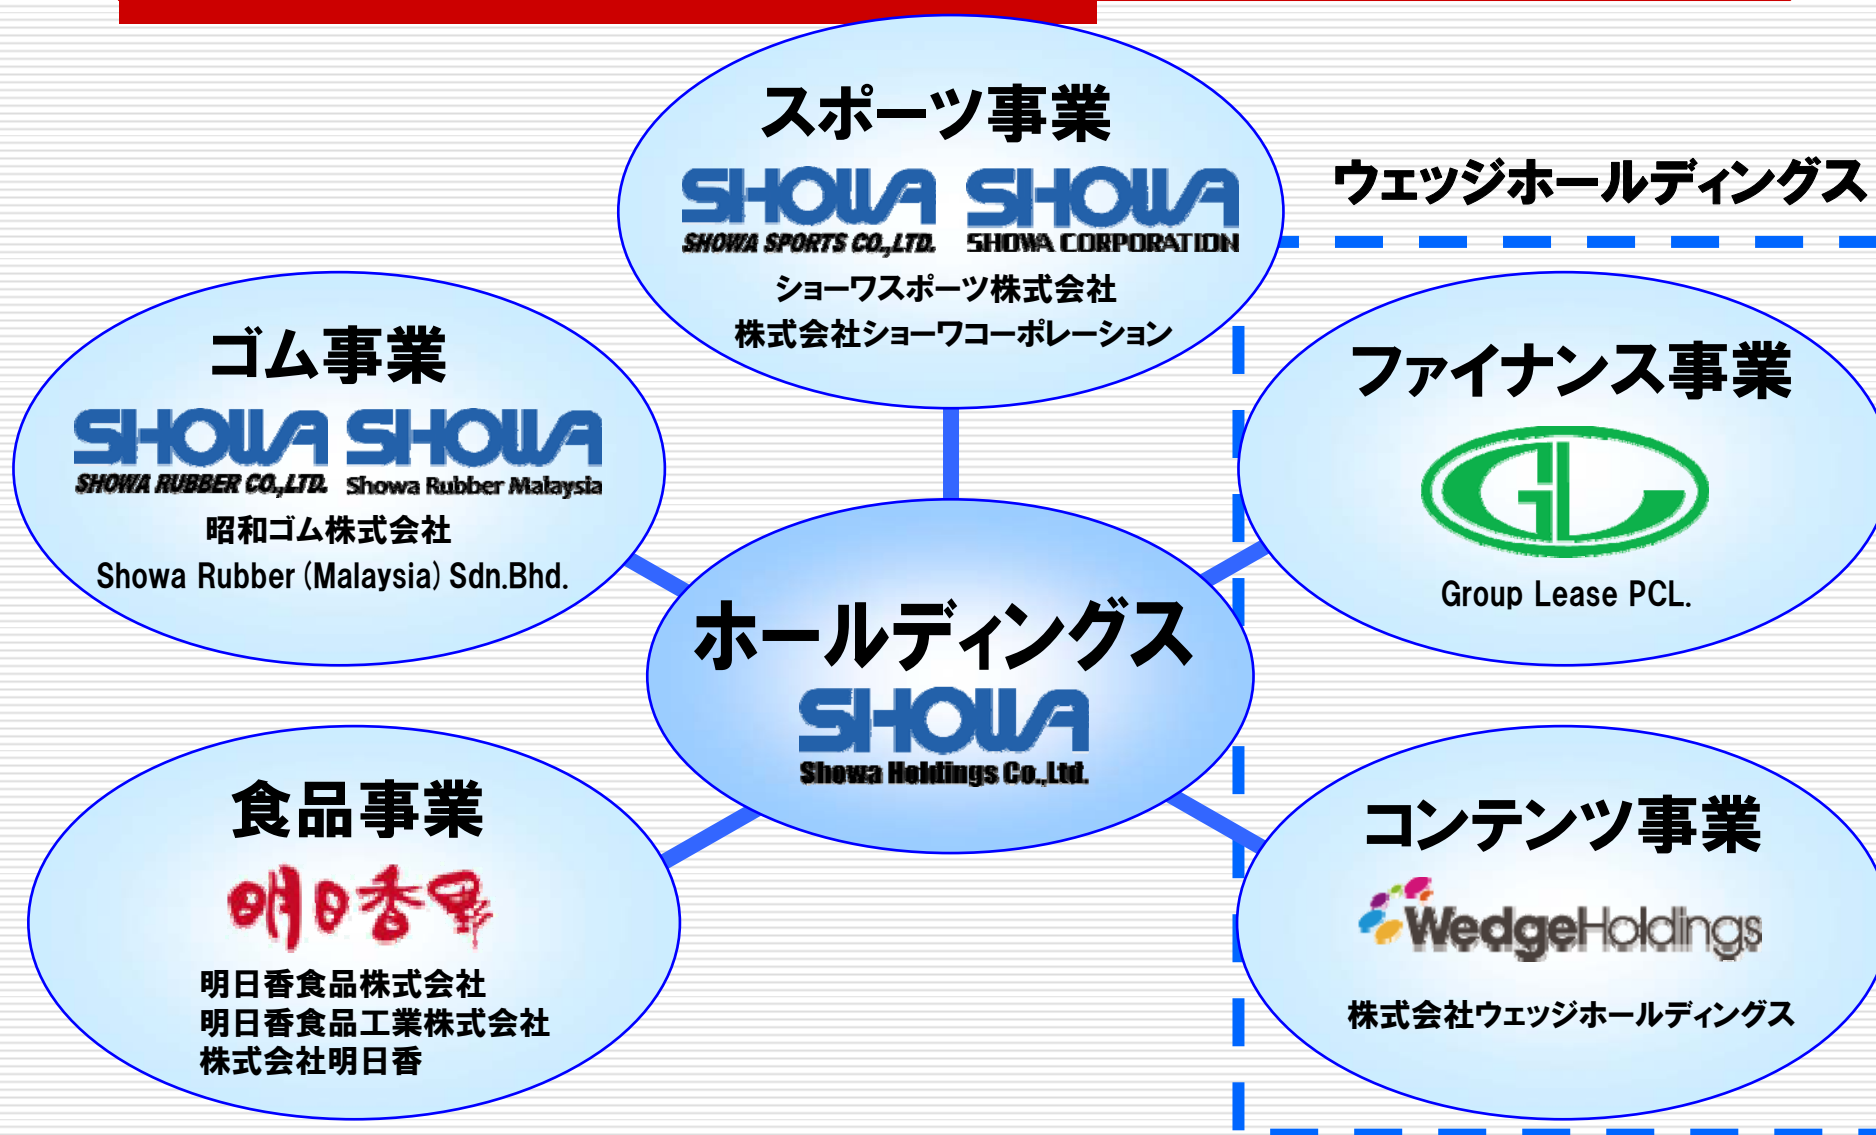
スポーツ事業

SHOWA SHOWA

SHOWA SPORTS CO.,LTD. SHOWA CORPORATION

ショーワスポーツ株式会社
株式会社ショーワコーポレーション

ウェッジホールディングス

ゴム事業

SHOWA SHOWA

SHOWA RUBBER CO.,LTD. Showa Rubber Malaysia

昭和ゴム株式会社
Showa Rubber (Malaysia) Sdn.Bhd.

ファイナンス事業

Group Lease PCL.

ホールディングス

SHOWA

Showa Holdings Co.,Ltd.

食品事業

明日香

明日香食品株式会社
明日香食品工業株式会社
株式会社明日香

コンテンツ事業

WedgeHoldings

株式会社ウェッジホールディングス